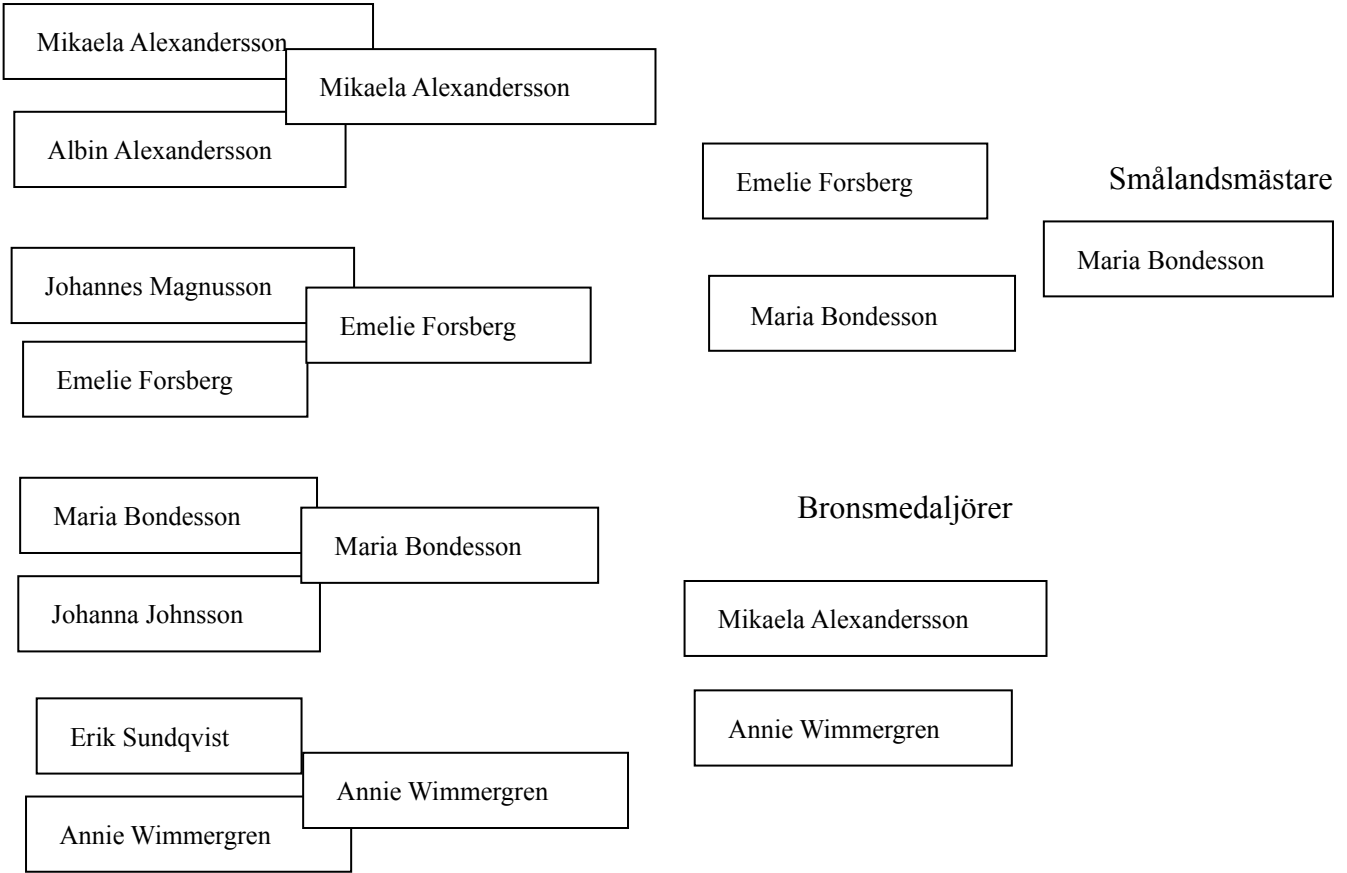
Mikaela Alexandersson

Mikaela Alexandersson

Albin Alexandersson

Johannes Magnusson

Emelie Forsberg

Emelie Forsberg

Maria Bondesson

Maria Bondesson

Johanna Johnsson

Erik Sundqvist

Annie Wimmergren

Annie Wimmergren

Emelie Forsberg

Maria Bondesson

Smålandsmästare

Maria Bondesson

Bronsmedaljörer

Mikaela Alexandersson

Annie Wimmergren